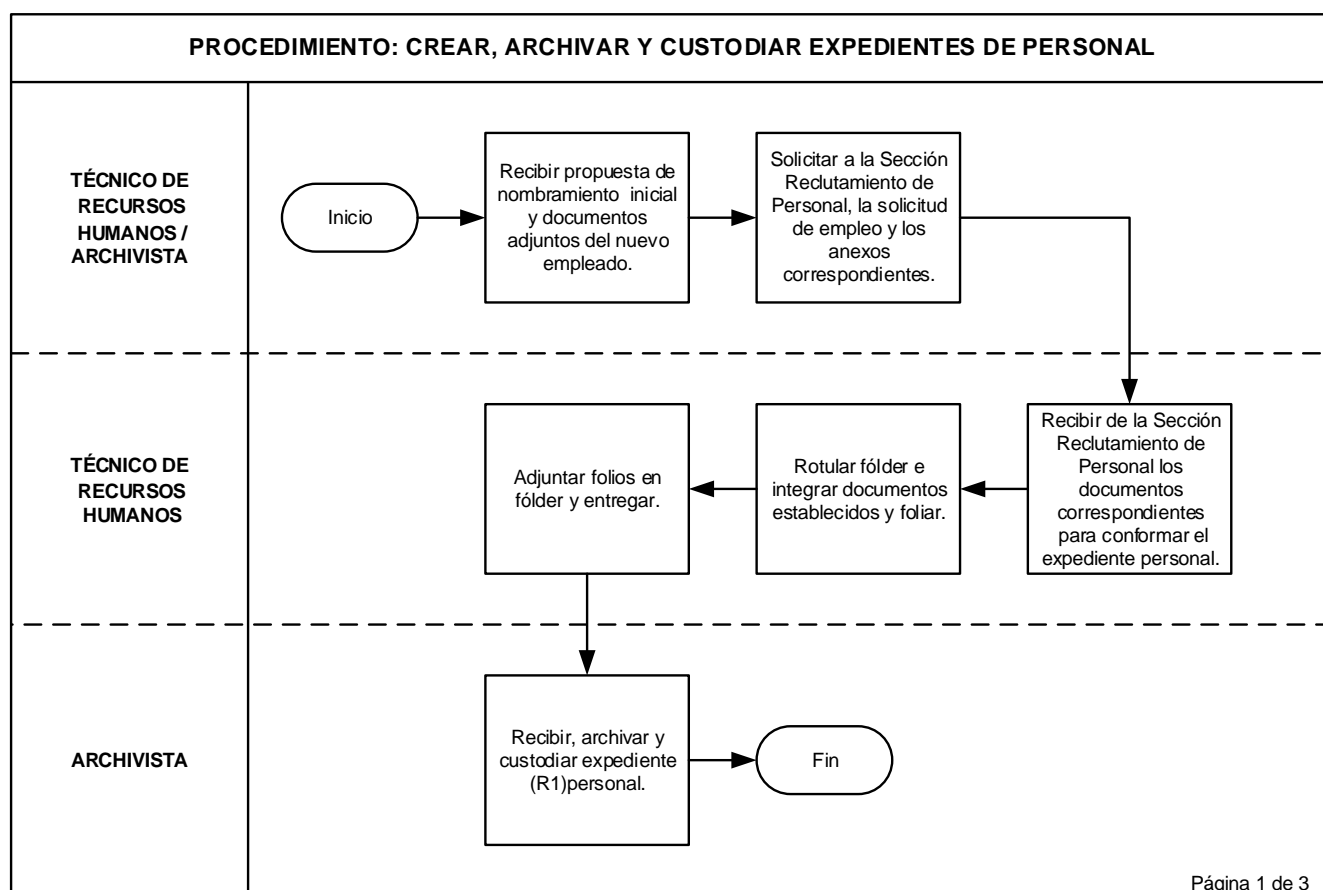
PROCEDIMIENTO: CREAR, ARCHIVAR Y CUSTODIAR EXPEDIENTES DE PERSONAL

TÉCNICO DE RECURSOS HUMANOS / ARCHIVISTA

Inicio

Recibir propuesta de nombramiento inicial y documentos adjuntos del nuevo empleado.

Solicitar a la Sección Reclutamiento de Personal, la solicitud de empleo y los anexos correspondientes.

TÉCNICO DE RECURSOS HUMANOS

Recibir de la Sección Reclutamiento de Personal los documentos correspondientes para conformar el expediente personal.

Rotular fólder e integrar documentos establecidos y foliar.

Adjuntar folios en fólder y entregar.

ARCHIVISTA

Recibir, archivar y custodiar expediente (R1)personal.

Fin

Página 1 de 3